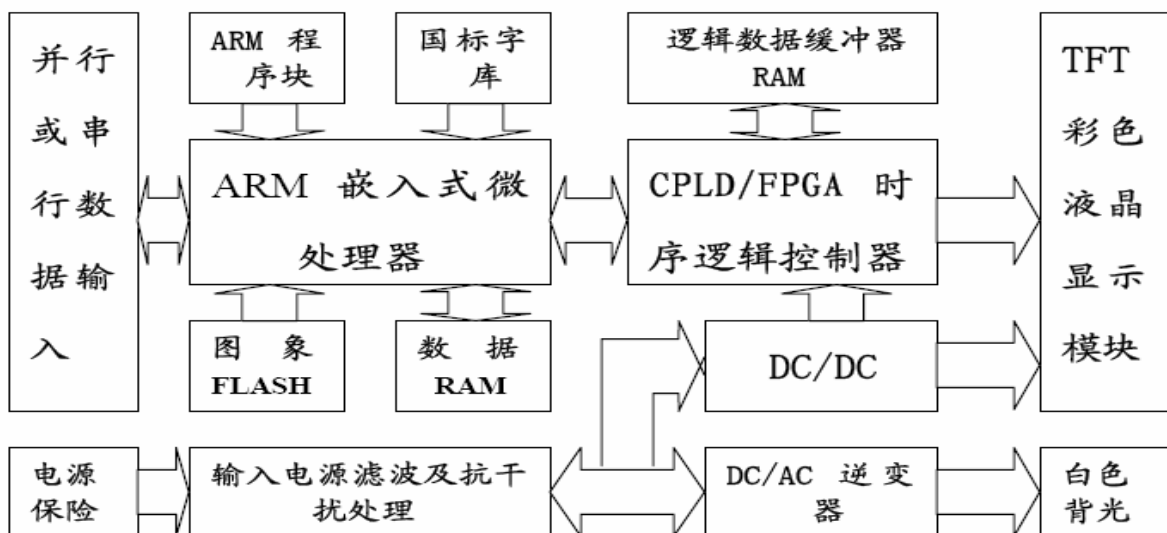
并行或串行数据输入

ARM 程序块

国标字库

ARM 嵌入式微处理器

图象 FLASH

数据 RAM

逻辑数据缓冲器 RAM

CPLD/FPGA 时序逻辑控制器

DC/DC

TFT 彩色液晶显示模块

电源保险

输入电源滤波及抗干扰处理

DC/AC 逆变器

白色背光